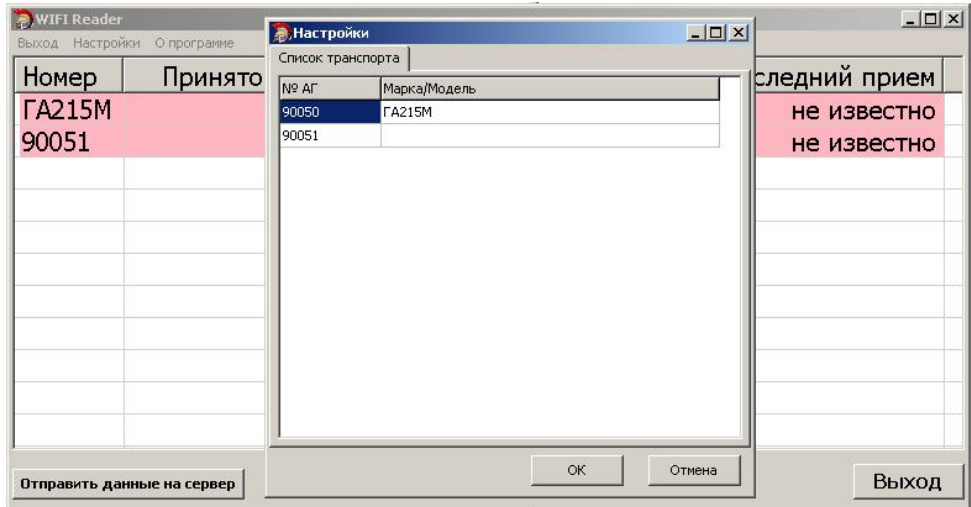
WIFI Reader

Выход Настройки О программе

| Номер | Принято | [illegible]следний прием |
|---|---|---|
| ГА215М | | не известно |
| 90051 | | не известно |

Отправить данные на сервер

Выход

Настройки

Список транспорта

| № АГ | Марка/Модель |
|---|---|
| 90050 | ГА215М |
| 90051 | |

OK

Отмена